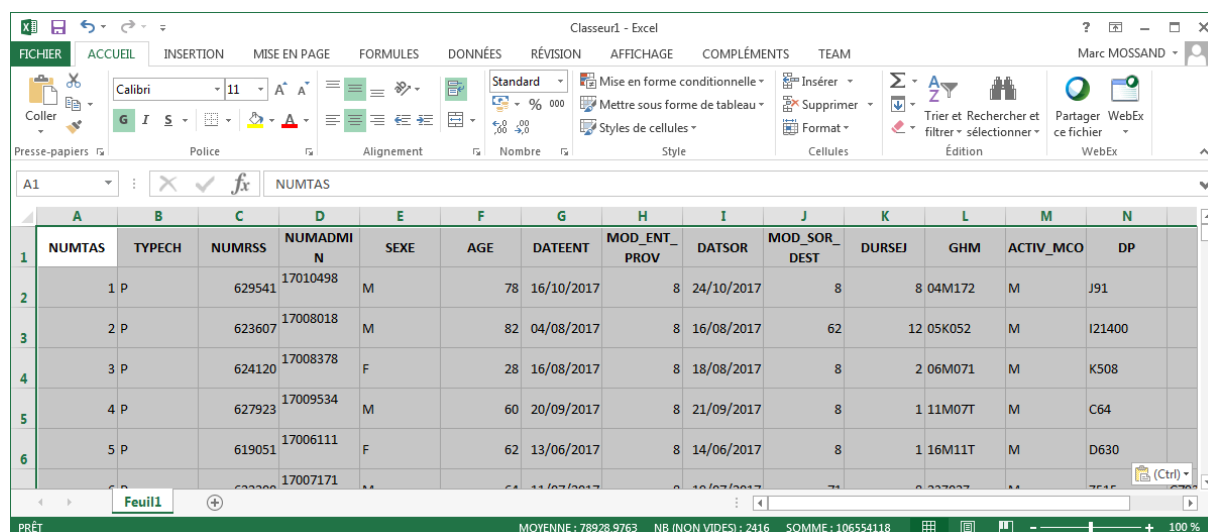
Classeur1 - Excel

? – □ ×

FICHIER ACCUEIL INSERTION MISE EN PAGE FORMULES DONNÉES RÉVISION AFFICHAGE COMPLÉMENTS TEAM Marc MOSSAND

Coller
Presse-papiers
Calibri 11
G I S
Police
Alignement
Standard
% 000
Nombre
Mise en forme conditionnelle
Mettre sous forme de tableau
Styles de cellules
Style
Insérer
Supprimer
Format
Cellules
Trier et filtrer
Rechercher et sélectionner
Édition
Partager ce fichier
WebEx
WebEx

A1 NUMTAS

| | A | B | C | D | E | F | G | H | I | J | K | L | M | N |
|---|---|---|---|---|---|---|---|---|---|---|---|---|---|---|
| 1 | NUMTAS | TYPECH | NUMRSS | NUMADMIN | SEXE | AGE | DATEENT | MOD_ENT_PROV | DATSOR | MOD_SOR_DEST | DURSEJ | GHM | ACTIV_MCO | DP |
| 2 | 1 | P | 629541 | 17010498 | M | 78 | 16/10/2017 | 8 | 24/10/2017 | 8 | 8 | 04M172 | M | J91 |
| 3 | 2 | P | 623607 | 17008018 | M | 82 | 04/08/2017 | 8 | 16/08/2017 | 62 | 12 | 05K052 | M | I21400 |
| 4 | 3 | P | 624120 | 17008378 | F | 28 | 16/08/2017 | 8 | 18/08/2017 | 8 | 2 | 06M071 | M | K508 |
| 5 | 4 | P | 627923 | 17009534 | M | 60 | 20/09/2017 | 8 | 21/09/2017 | 8 | 1 | 11M07T | M | C64 |
| 6 | 5 | P | 619051 | 17006111 | F | 62 | 13/06/2017 | 8 | 14/06/2017 | 8 | 1 | 16M11T | M | D630 |
| | | | | 17007171 | | | | | | | | | | |

(Ctrl)

Feuil1

PRÊT MOYENNE : 78928,9763 NB (NON VIDES) : 2416 SOMME : 106554118 100 %